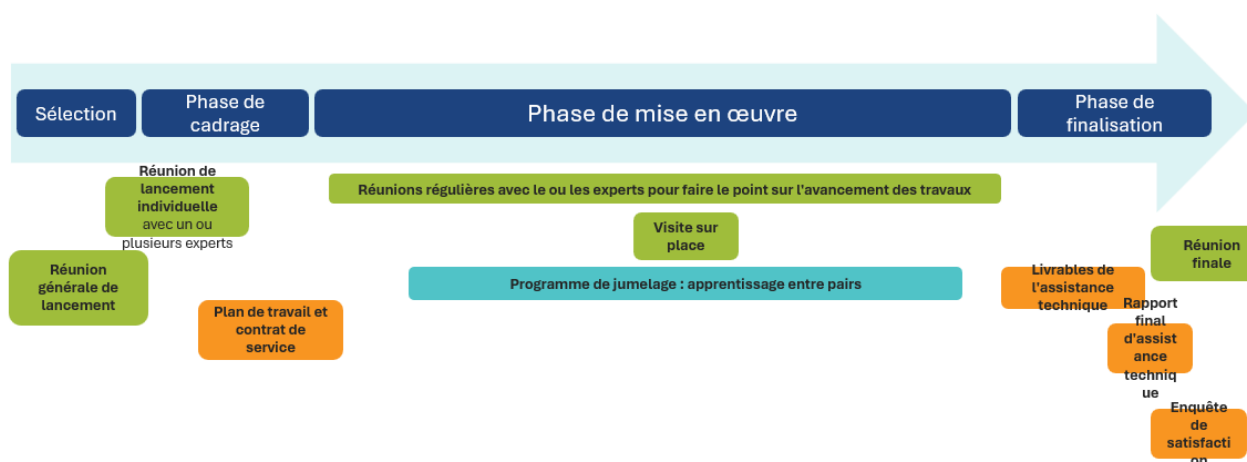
Sélection

Phase de cadrage

Phase de mise en œuvre

Phase de finalisation

Réunion de lancement individuelle avec un ou plusieurs experts

Réunions régulières avec le ou les experts pour faire le point sur l'avancement des travaux

Visite sur place

Réunion finale

Réunion générale de lancement

Programme de jumelage : apprentissage entre pairs

Livrables de l'assistance technique

Plan de travail et contrat de service

Rapport final d'assistance technique

Enquête de satisfacti on